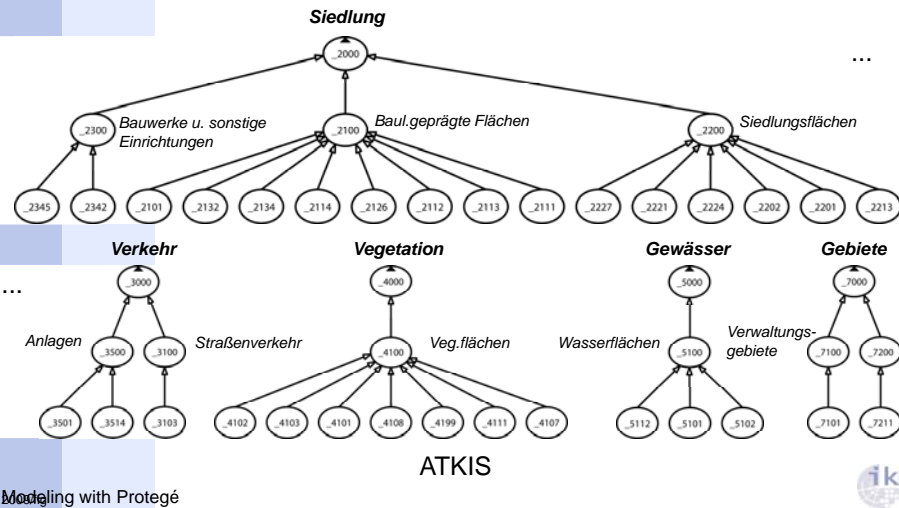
Siedlung

_2000

...

_2300 Bauwerke u. sonstige Einrichtungen

_2100 Baul.geprägte Flächen

_2200 Siedlungsflächen

_2345 _2342 _2101 _2132 _2134 _2114 _2126 _2112 _2113 _2111 _2227 _2221 _2224 _2202 _2201 _2213

Verkehr

Vegetation

Gewässer

Gebiete

...

_3000 _4000 _5000 _7000

Anlagen _3500 _3100 Straßenverkehr

_4100 Veg.flächen

Wasserflächen _5100

Verwaltungsgebiete _7100 _7200

_3501 _3514 _3103 _4102 _4103 _4101 _4108 _4199 _4111 _4107 _5112 _5101 _5102 _7101 _7211

ATKIS

Modeling with Protegé

ik